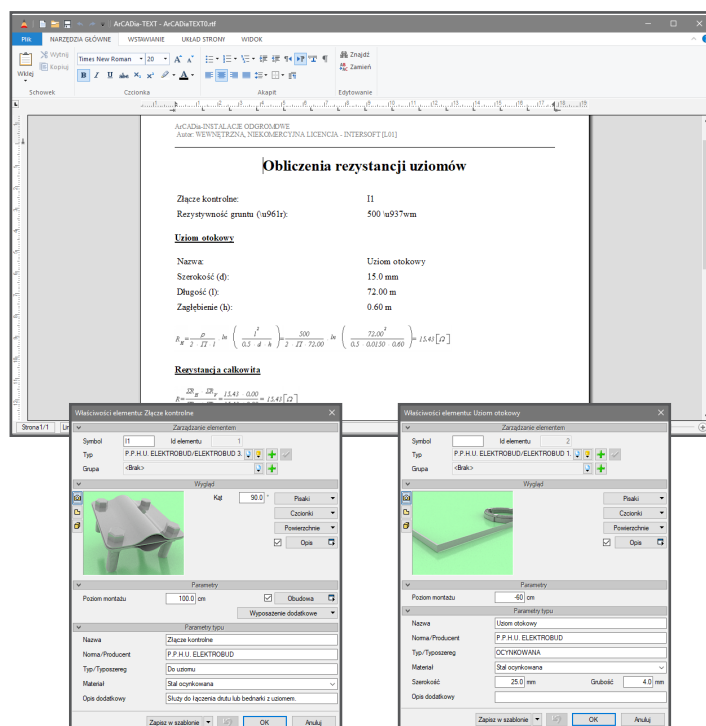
ArCADia-TEXT - ArCADiaTEXT0.rtf

Plik NARZĘDZIA GŁÓWNE WSTAWIANIE UKŁAD STRONY WIDOK

Wytnij Kopiuj Wklej Schowek
Times New Roman 20 Czcionka
Akapit
Znajdź Zamień Edytowanie

ArCADia-INSTALACJE ODGROMOWE
Autor: WEWNĘTRZNA, NIEKOMERCYJNA LICENCJA - INTERSOFT [L01]

Obliczenia rezystancji uziomów

Złącze kontrolne: I1
Rezystywność gruntu (\u961r): 500 \u937wm

Uziom otokowy

Nazwa: Uziom otokowy
Szerokość (d): 15.0 mm
Długość (l): 72.00 m
Zagłębienie (h): 0.60 m

$R_g = \frac{\rho}{2 \cdot \Pi \cdot l} \cdot \ln\left(\frac{l^2}{0.5 \cdot d \cdot h}\right) = \frac{500}{2 \cdot \Pi \cdot 72.00} \cdot \ln\left(\frac{72.00^2}{0.5 \cdot 0.0150 \cdot 0.60}\right) = 15.43 [\Omega]$

Rezystancja całkowita

$R = \frac{\Sigma R_g}{...} \frac{\Sigma R_p}{...} = 15.43 \quad 0.00 \quad = 15.43 [\Omega]$

Strona 1/1

Właściwości elementu: Złącze kontrolne
Zarządzanie elementem
Symbol I1 Id elementu 1
Typ P.P.H.U. ELEKTROBUD/ELEKTROBUD 3.
Grupa <Brak>
Wygląd
Kąt 90.0 °
Pisaki
Czcionki
Powierzchnie
Opis
Parametry
Poziom montażu 100.0 cm
Obudowa
Wyposażenie dodatkowe
Parametry typu
Nazwa Złącze kontrolne
Norma/Producent P.P.H.U. ELEKTROBUD
Typ/Typoszereg Do uziomu
Materiał Stal ocynkowana
Opis dodatkowy Służy do łączenia drutu lub bednarki z uziomem.
Zapisz w szablonie OK Anuluj

Właściwości elementu: Uziom otokowy
Zarządzanie elementem
Symbol Id elementu 2
Typ P.P.H.U. ELEKTROBUD/ELEKTROBUD 1.
Grupa <Brak>
Wygląd
Pisaki
Czcionki
Powierzchnie
Opis
Parametry
Poziom montażu -60 cm
Parametry typu
Nazwa Uziom otokowy
Norma/Producent P.P.H.U. ELEKTROBUD
Typ/Typoszereg OCYNKOWANA
Materiał Stal ocynkowana
Szerokość 25.0 mm Grubość 4.0 mm
Opis dodatkowy
Zapisz w szablonie OK Anuluj